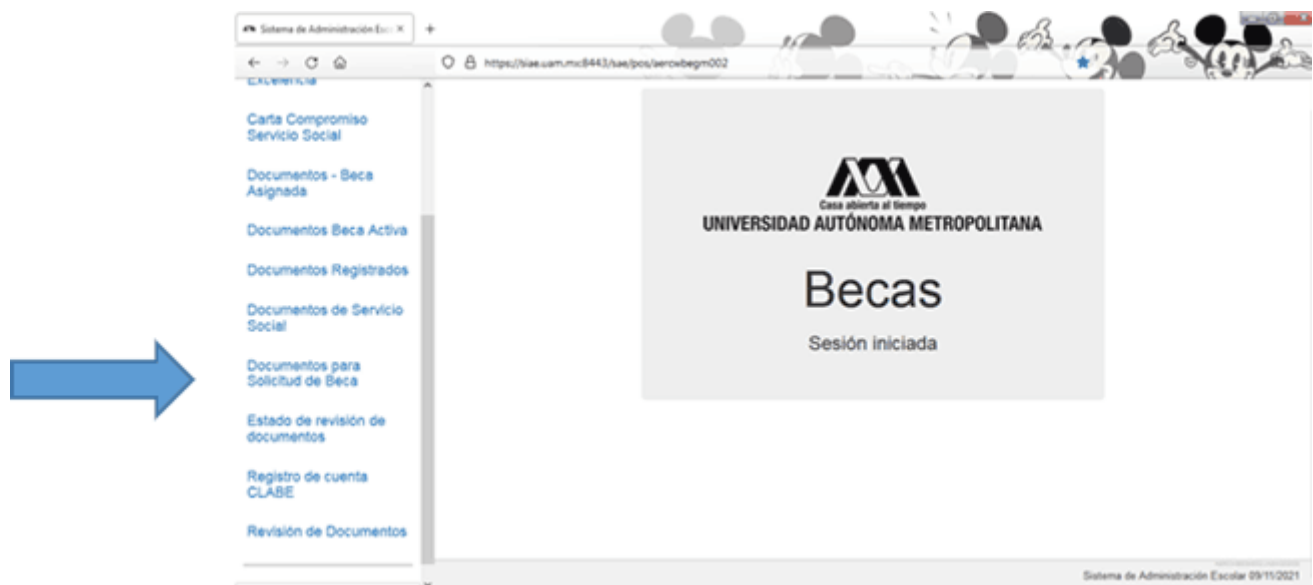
Sistema de Administración Esc ×

+

https://siae.uam.mx:8443/sae/pos/aercwbegm002

Excelencia

Carta Compromiso Servicio Social

Documentos - Beca Asignada

Documentos Beca Activa

Documentos Registrados

Documentos de Servicio Social

Documentos para Solicitud de Beca

Estado de revisión de documentos

Registro de cuenta CLABE

Revisión de Documentos

Casa abierta al tiempo
UNIVERSIDAD AUTÓNOMA METROPOLITANA

Becas

Sesión iniciada

Sistema de Administración Escolar 09/11/2021